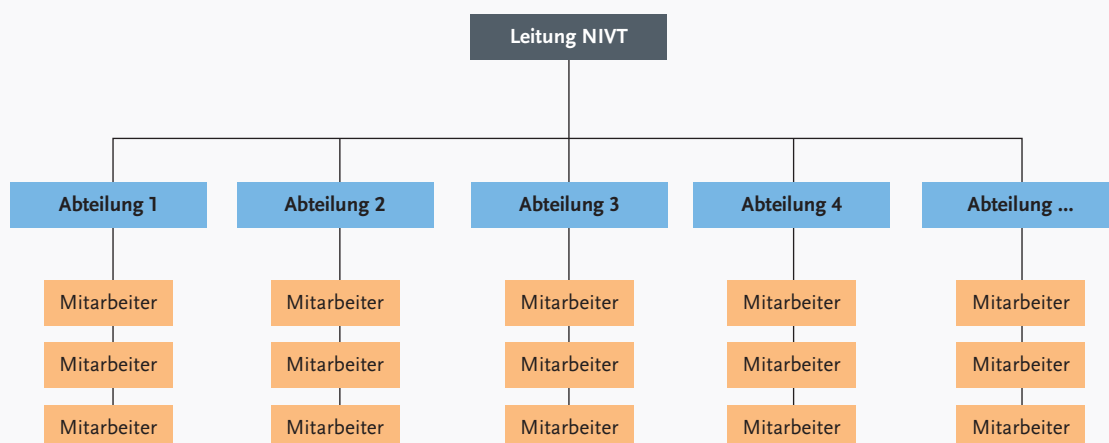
Leitung NIVT

Abteilung 1

Mitarbeiter

Mitarbeiter

Mitarbeiter

Abteilung 2

Mitarbeiter

Mitarbeiter

Mitarbeiter

Abteilung 3

Mitarbeiter

Mitarbeiter

Mitarbeiter

Abteilung 4

Mitarbeiter

Mitarbeiter

Mitarbeiter

Abteilung ...

Mitarbeiter

Mitarbeiter

Mitarbeiter